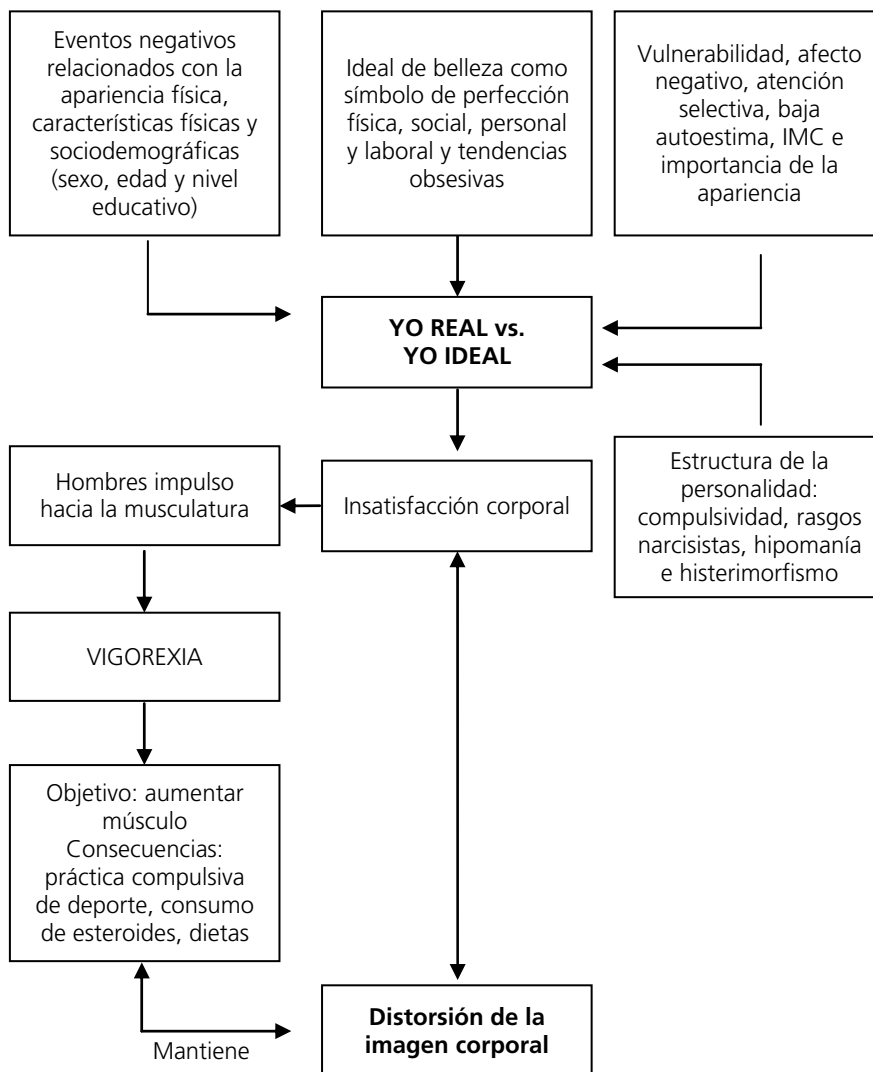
Eventos negativos relacionados con la apariencia física, características físicas y sociodemográficas (sexo, edad y nivel educativo)

Ideal de belleza como símbolo de perfección física, social, personal y laboral y tendencias obsesivas

Vulnerabilidad, afecto negativo, atención selectiva, baja autoestima, IMC e importancia de la apariencia

**YO REAL vs. YO IDEAL**

Hombres impulso hacia la musculatura

Insatisfacción corporal

Estructura de la personalidad: compulsividad, rasgos narcisistas, hipomanía e histerimorfismo

VIGOREXIA

Objetivo: aumentar músculo
Consecuencias: práctica compulsiva de deporte, consumo de esteroides, dietas

Mantiene

**Distorsión de la imagen corporal**